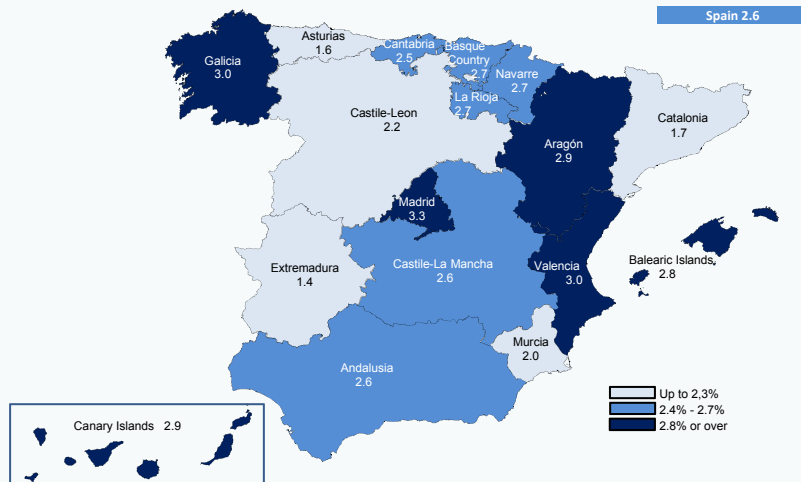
Spain 2.6

Galicia
3.0

Asturias
1.6

Cantabria
2.5

Basque Country
2.7

Navarre
2.7

La Rioja
2.7

Castile-Leon
2.2

Catalonia
1.7

Aragón
2.9

Madrid
3.3

Extremadura
1.4

Castile-La Mancha
2.6

Valencia
3.0

Balearic Islands
2.8

Murcia
2.0

Andalusia
2.6

Canary Islands 2.9

Up to 2,3%
2.4% - 2.7%
2.8% or over